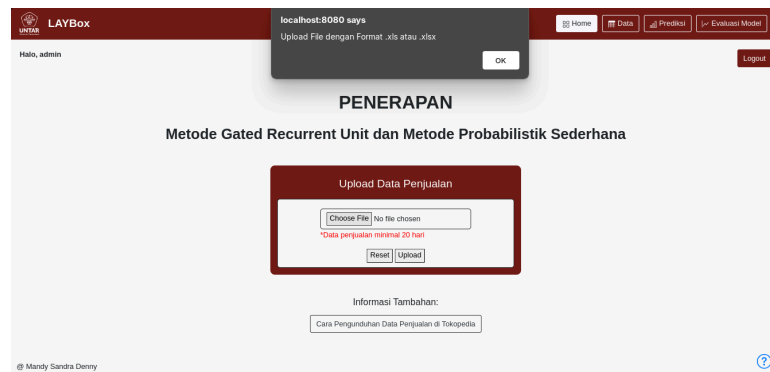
UNTAR LAYBox

localhost:8080 says
Upload File dengan Format .xls atau .xlsx
OK

Home Data Prediksi Evaluasi Model

Halo, admin

Logout

PENERAPAN

Metode Gated Recurrent Unit dan Metode Probabilistik Sederhana

Upload Data Penjualan

Choose File No file chosen
*Data penjualan minimal 20 hari

Reset Upload

Informasi Tambahan:

Cara Pengunduhan Data Penjualan di Tokopedia

@ Mandy Sandra Denny

?